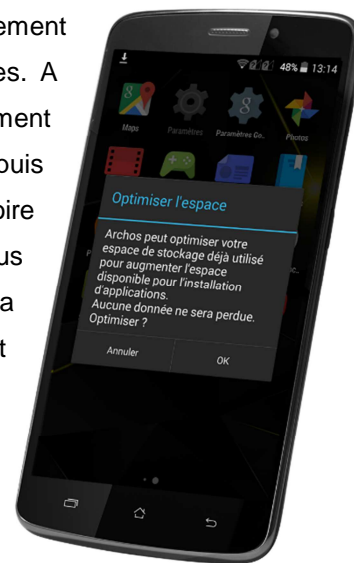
ement
es. A
ment
puis
oire
us
a
t

48% 13:14

Maps
Paramètres
Paramètres Go.
Photos

Optimiser l'espace

Archos peut optimiser votre espace de stockage déjà utilisé pour augmenter l'espace disponible pour l'installation d'applications.
Aucune donnée ne sera perdue.
Optimiser ?

Annuler
OK